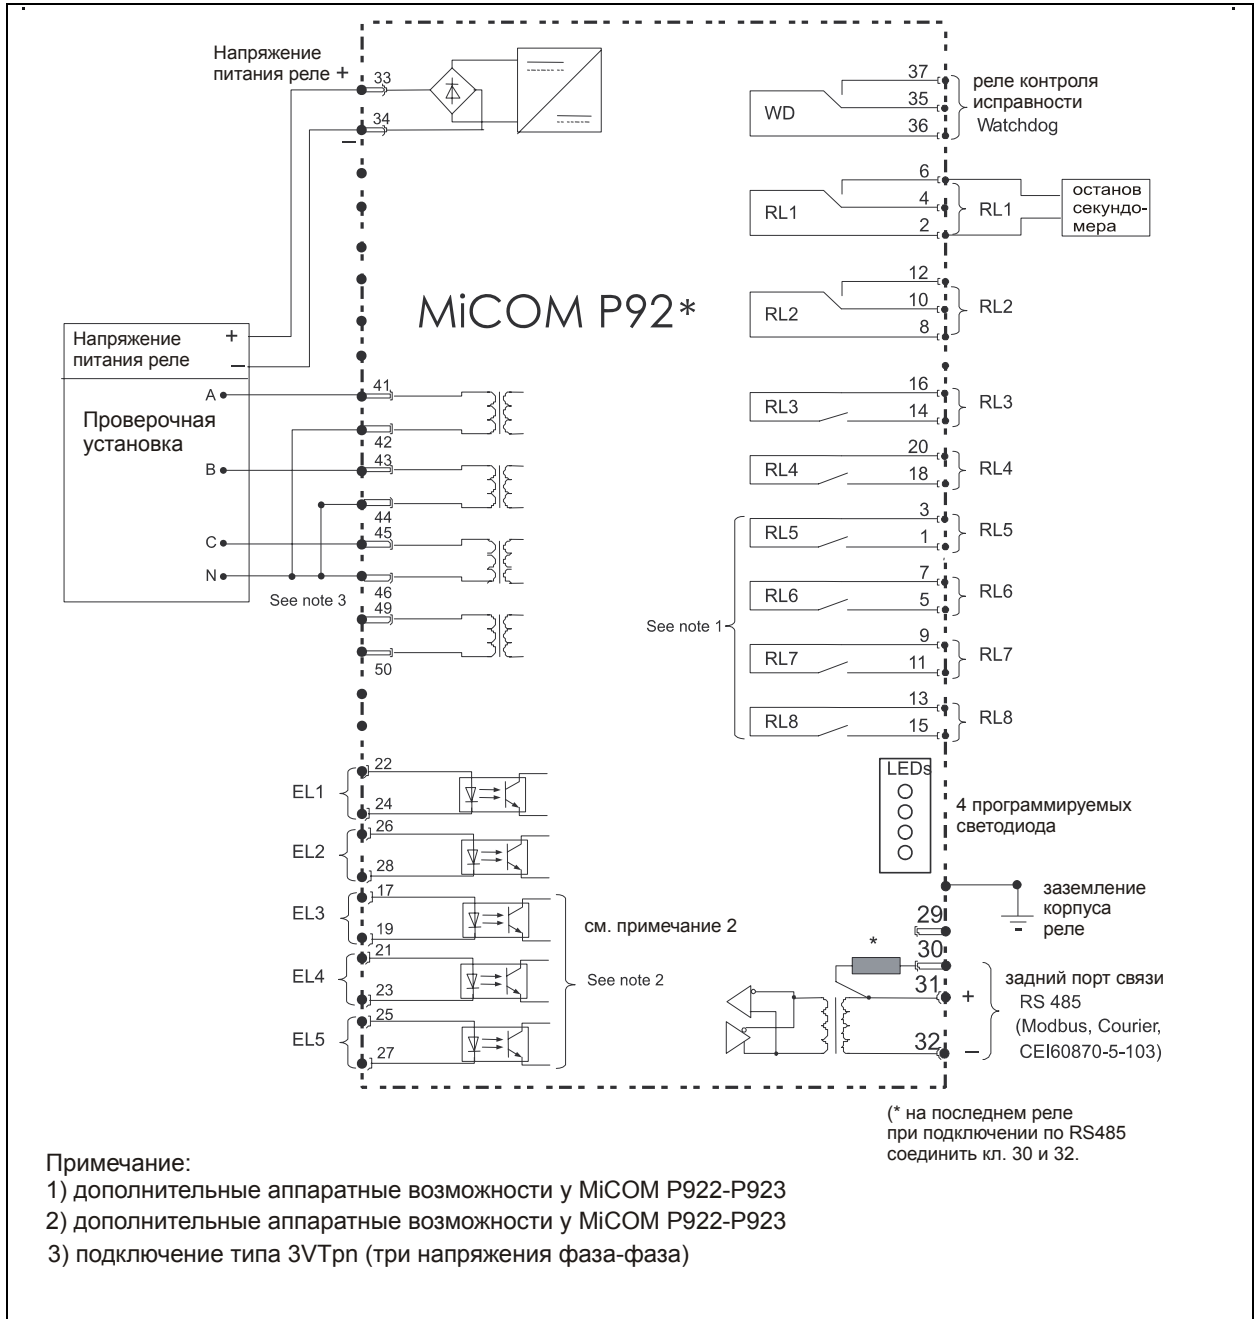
Напряжение питания реле +

33

34

–

MiCOM P92*

37
35
36

WD

реле контроля исправности Watchdog

6
4
2

RL1

RL1

останов секундомера

12
10
8

RL2

RL2

Напряжение питания реле
+
–

Проверочная установка

A
B
C
N

41
42
43
44
45
46
49
50

See note 3

16
14
RL3
RL3

20
18
RL4
RL4

3
1
RL5
RL5

7
5
RL6
RL6

See note 1

9
11
RL7
RL7

13
15
RL8
RL8

EL1
22
24

EL2
26
28

EL3
17
19

EL4
21
23

EL5
25
27

см. примечание 2

See note 2

LEDs

4 программируемых светодиода

заземление корпуса реле

29
*
30
31
32
+
–

задний порт связи RS 485 (Modbus, Courier, CEI60870-5-103)

(* на последнем реле при подключении по RS485 соединить кл. 30 и 32.

Примечание:
1) дополнительные аппаратные возможности у MiCOM P922-P923
2) дополнительные аппаратные возможности у MiCOM P922-P923
3) подключение типа 3VTpn (три напряжения фаза-фаза)